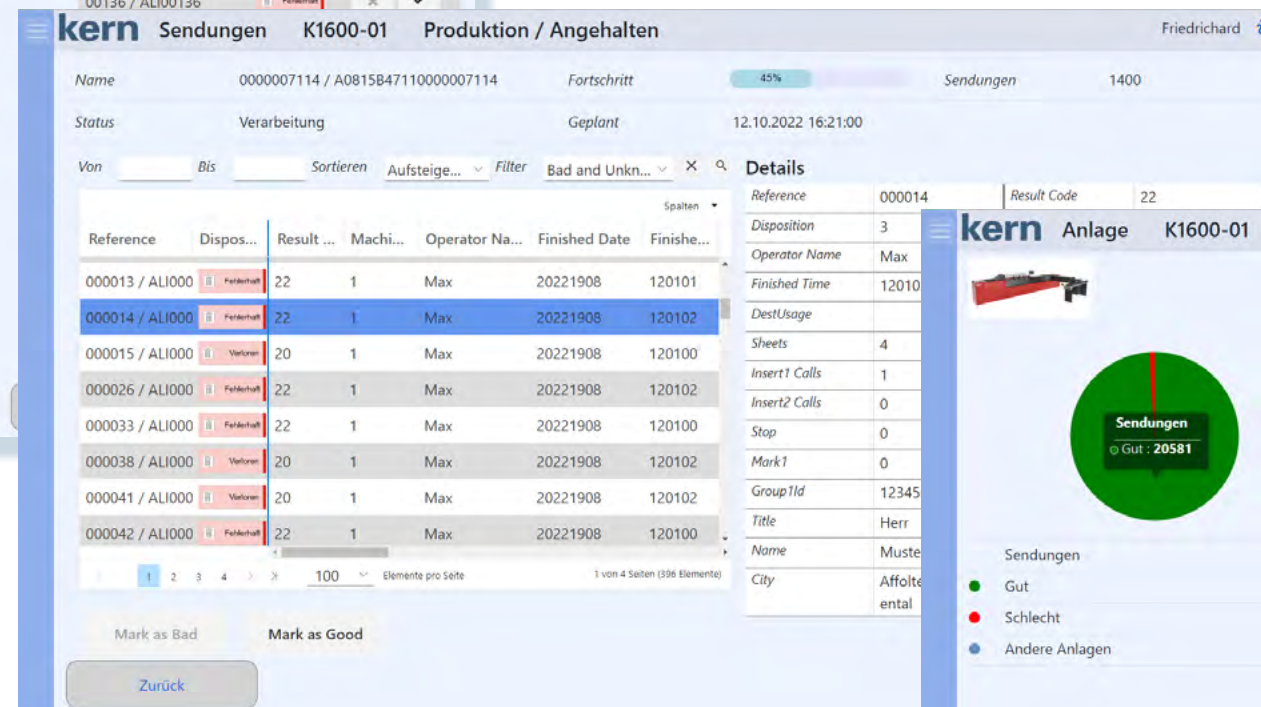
kern Sendungen K1600-01 Produktion / Angehalten

Friedrichard

| Name | 0000007114 / A0815B47110000007114 | Fortschritt | 45% | Sendungen | 1400 |
|---|---|---|---|---|---|
| Status | Verarbeitung | Geplant | 12.10.2022 16:21:00 | | |

Von Bis Sortieren Aufsteige... Filter Bad and Unkn... ×

Spalten

| Reference | Dispos... | Result ... | Machi... | Operator Na... | Finished Date | Finishe... |
|---|---|---|---|---|---|---|
| 000013 / ALI000 | Fehlerhaft | 22 | 1 | Max | 20221908 | 120101 |
| 000014 / ALI000 | Fehlerhaft | 22 | 1 | Max | 20221908 | 120102 |
| 000015 / ALI000 | Verloren | 20 | 1 | Max | 20221908 | 120100 |
| 000026 / ALI000 | Fehlerhaft | 22 | 1 | Max | 20221908 | 120102 |
| 000033 / ALI000 | Fehlerhaft | 22 | 1 | Max | 20221908 | 120100 |
| 000038 / ALI000 | Verloren | 20 | 1 | Max | 20221908 | 120102 |
| 000041 / ALI000 | Verloren | 20 | 1 | Max | 20221908 | 120102 |
| 000042 / ALI000 | Fehlerhaft | 22 | 1 | Max | 20221908 | 120100 |

1 2 3 4 100 Elemente pro Seite 1 von 4 Seiten (396 Elemente)

Mark as Bad Mark as Good

Zurück

Details

| Reference | 000014 | Result Code | 22 |
|---|---|---|---|
| Disposition | 3 | | |
| Operator Name | Max | | |
| Finished Time | 12010 | | |
| DestUsage | | | |
| Sheets | 4 | | |
| Insert1 Calls | 1 | | |
| Insert2 Calls | 0 | | |
| Stop | 0 | | |
| Mark1 | 0 | | |
| Group1Id | 12345 | | |
| Title | Herr | | |
| Name | Muste | | |
| City | Affoltental | | |

kern Anlage K1600-01

Sendungen
Gut : 20581

Sendungen
Gut
Schlecht
Andere Anlagen